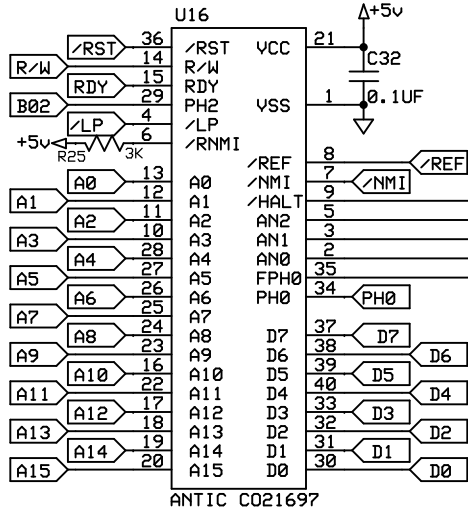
U16

+5v

/RST 36 /RST VCC 21
R/W 14 R/W
RDY 15 RDY
B02 29 PH2 VSS 1
/LP 4 /LP
+5v R25 3K 6 /RNMI
C32
0.1UF

/REF 8 /REF
7 /NMI /NMI
9 /HALT
A0 13 A0
A1 12 A1 5 AN2
A2 11 A2 3 AN1
A3 10 A3 2 AN0
A4 28 A4 35 FPH0
A5 27 A5 34 PH0 PH0
A6 26 A6
A7 25 A7
A8 24 A8 37 D7 D7
A9 23 A9 38 D6 D6
A10 16 A10 39 D5 D5
A11 22 A11 40 D4 D4
A12 17 A12 33 D3 D3
A13 18 A13 32 D2 D2
A14 19 A14 31 D1 D1
A15 20 A15 30 D0 D0

ANTIC CO21697